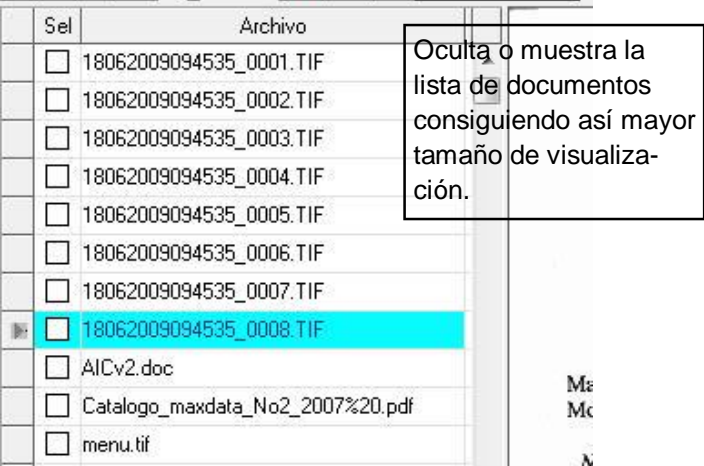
| Sel | Archivo |
|---|---|
| ☐ | 18062009094535_0001.TIF |
| ☐ | 18062009094535_0002.TIF |
| ☐ | 18062009094535_0003.TIF |
| ☐ | 18062009094535_0004.TIF |
| ☐ | 18062009094535_0005.TIF |
| ☐ | 18062009094535_0006.TIF |
| ☐ | 18062009094535_0007.TIF |
| ☐ | 18062009094535_0008.TIF |
| ☐ | AICv2.doc |
| ☐ | Catalogo_maxdata_No2_2007%20.pdf |
| ☐ | menu.tif |

Oculta o muestra la lista de documentos consiguiendo así mayor tamaño de visualización.

Ma
Mo
N